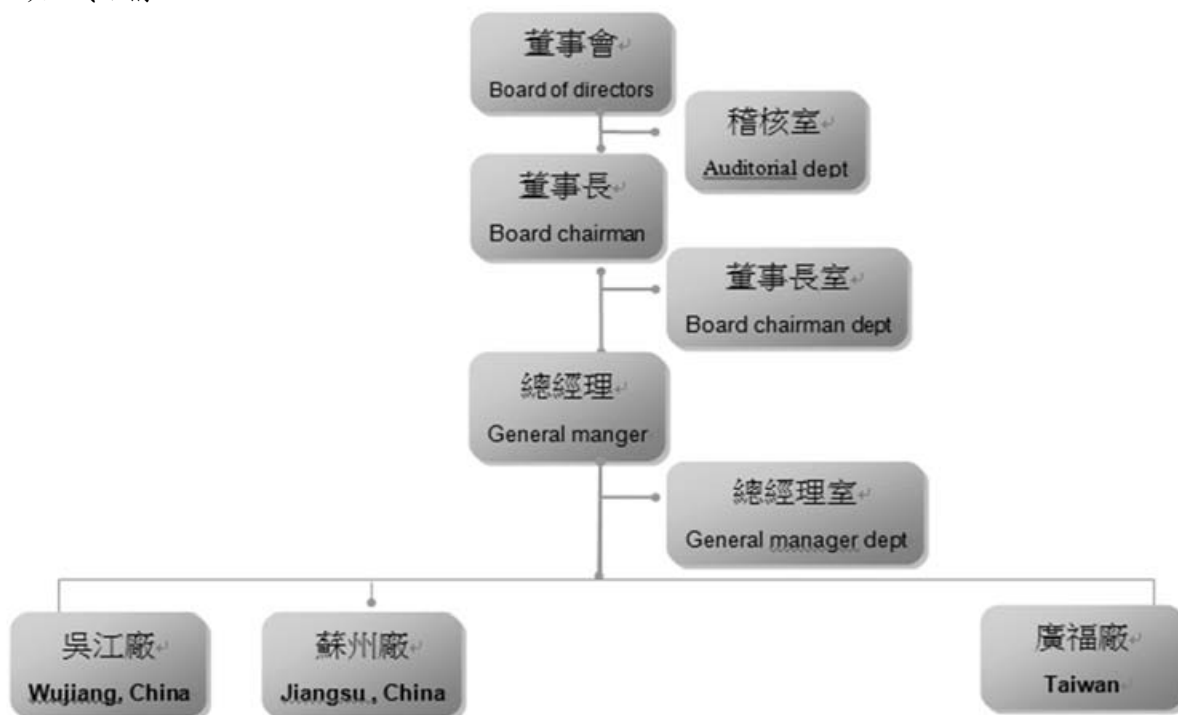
董事會
Board of directors

稽核室
Auditorial dept

董事長
Board chairman

董事長室
Board chairman dept

總經理
General manger

總經理室
General manager dept

吳江廠
Wujiang, China

蘇州廠
Jiangsu , China

廣福廠
Taiwan